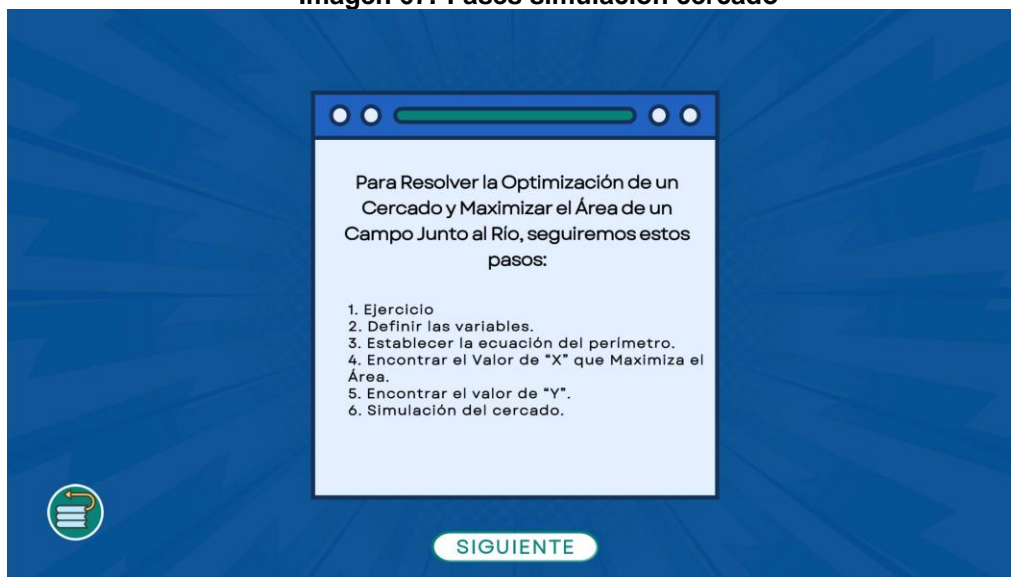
Imagen 5. Pasos simulación cercado

Para Resolver la Optimización de un Cercado y Maximizar el Área de un Campo Junto al Río, seguiremos estos pasos:

1. Ejercicio
2. Definir las variables.
3. Establecer la ecuación del perímetro.
4. Encontrar el Valor de "X" que Maximiza el Área.
5. Encontrar el valor de "Y".
6. Simulación del cercado.

SIGUIENTE